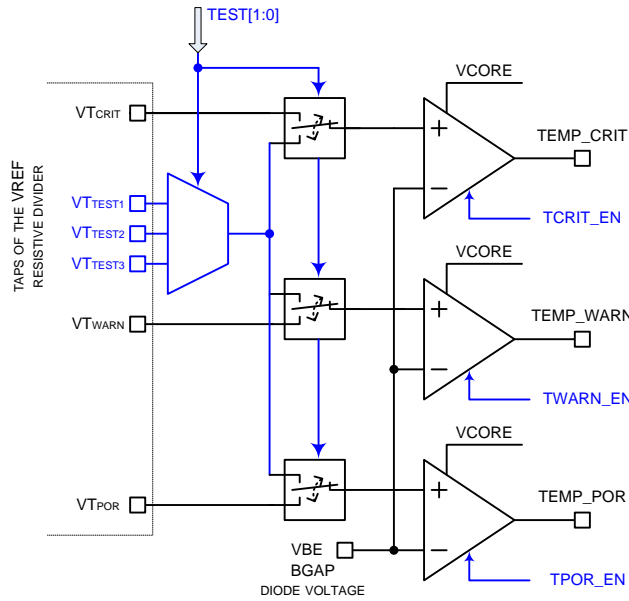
TEST[1:0]

TAPS OF THE VREF
RESISTIVE DIVIDER

VTCRIT

VTTEST1

VTTEST2

VTTEST3

VTWARN

VTPOR

VCORE

+

−

TEMP_CRIT

TCRIT_EN

VCORE

+

−

TEMP_WARN

TWARN_EN

VCORE

+

−

TEMP_POR

TPOR_EN

VBE
BGAP
DIODE VOLTAGE